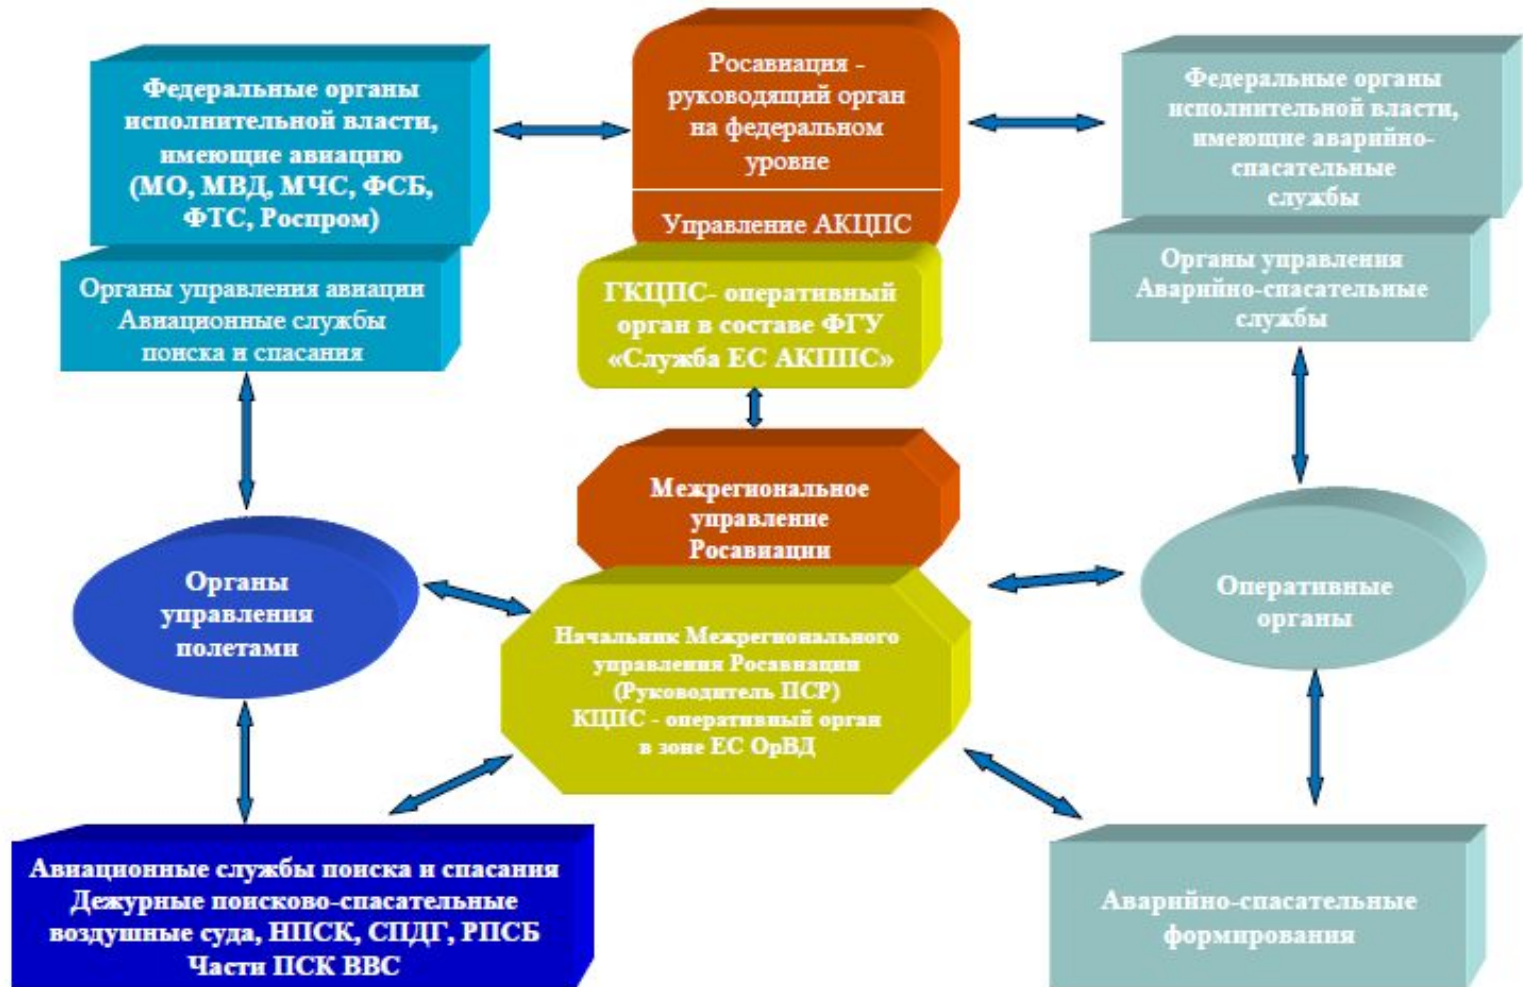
Федеральные органы исполнительной власти, имеющие авиацию (МО, МВД, МЧС, ФСБ, ФТС, Роспром)

Органы управления авиации Авиационные службы поиска и спасания

Росавиация - руководящий орган на федеральном уровне

Управление АКЦПС

ГКЦПС- оперативный орган в составе ФГУ «Служба ЕС АКППС»

Федеральные органы исполнительной власти, имеющие аварийно-спасательные службы

Органы управления Аварийно-спасательные службы

Межрегиональное управление Росавиации

Органы управления полетами

Начальник Межрегионального управления Росавиации (Руководитель ПСР) КЦПС - оперативный орган в зоне ЕС ОрВД

Оперативные органы

Авиационные службы поиска и спасания Дежурные поисково-спасательные воздушные суда, НПСК, СПДГ, РПСБ Части ПСК ВВС

Аварийно-спасательные формирования